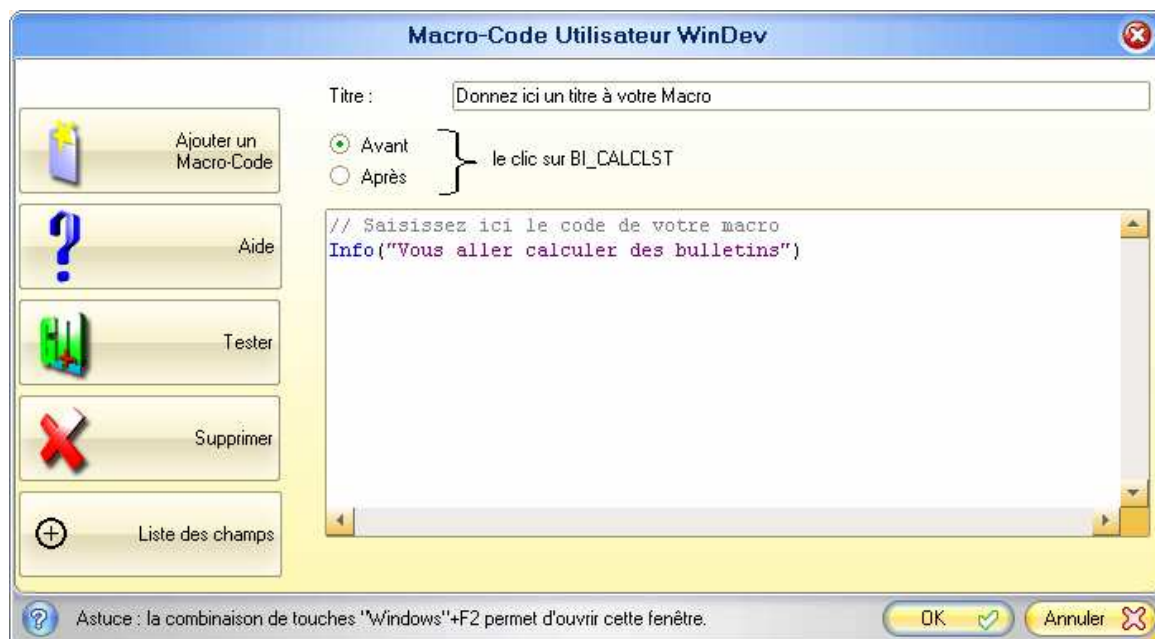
Macro-Code Utilisateur WinDev

Ajouter un Macro-Code

Aide

Tester

Supprimer

Liste des champs

Titre : Donnez ici un titre à votre Macro

Avant
Après
le clic sur BI_CALCLST

// Saisissez ici le code de votre macro
Info("Vous aller calculer des bulletins")

Astuce : la combinaison de touches "Windows"+F2 permet d'ouvrir cette fenêtre.

OK

Annuler